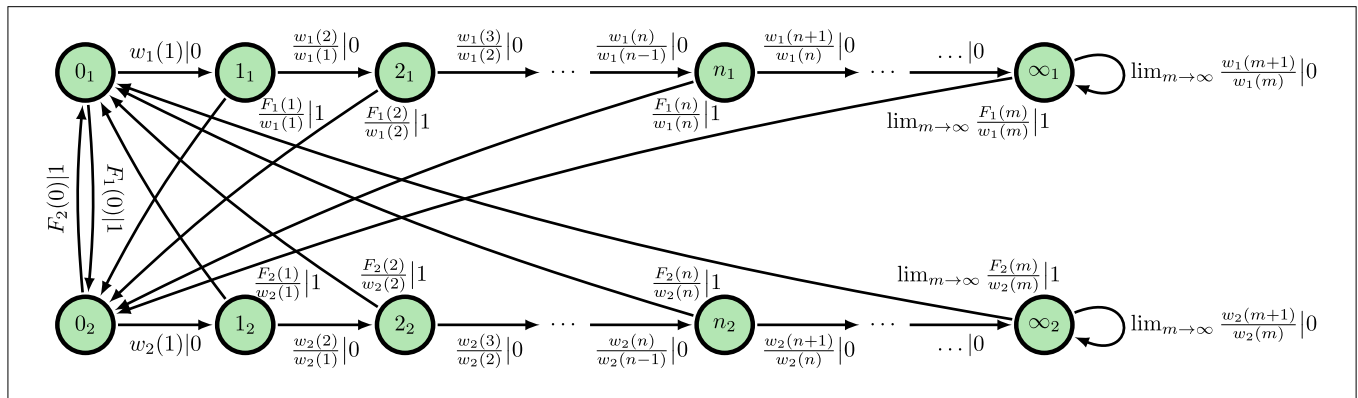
$0_1$ $w_1(1)|0$ $1_1$ $\frac{w_1(2)}{w_1(1)}|0$ $2_1$ $\frac{w_1(3)}{w_1(2)}|0$ $\cdots$ $\frac{w_1(n)}{w_1(n-1)}|0$ $n_1$ $\frac{w_1(n+1)}{w_1(n)}|0$ $\cdots$ $\ldots|0$ $\infty_1$ $\lim_{m\to\infty}\frac{w_1(m+1)}{w_1(m)}|0$

$\frac{F_1(1)}{w_1(1)}|1$ $\frac{F_1(2)}{w_1(2)}|1$ $\frac{F_1(n)}{w_1(n)}|1$ $\lim_{m\to\infty}\frac{F_1(m)}{w_1(m)}|1$

$F_2(0)|1$ $F_1(0)|1$

$\frac{F_2(1)}{w_2(1)}|1$ $\frac{F_2(2)}{w_2(2)}|1$ $\frac{F_2(n)}{w_2(n)}|1$ $\lim_{m\to\infty}\frac{F_2(m)}{w_2(m)}|1$

$0_2$ $w_2(1)|0$ $1_2$ $\frac{w_2(2)}{w_2(1)}|0$ $2_2$ $\frac{w_2(3)}{w_2(2)}|0$ $\cdots$ $\frac{w_2(n)}{w_2(n-1)}|0$ $n_2$ $\frac{w_2(n+1)}{w_2(n)}|0$ $\cdots$ $\ldots|0$ $\infty_2$ $\lim_{m\to\infty}\frac{w_2(m+1)}{w_2(m)}|0$